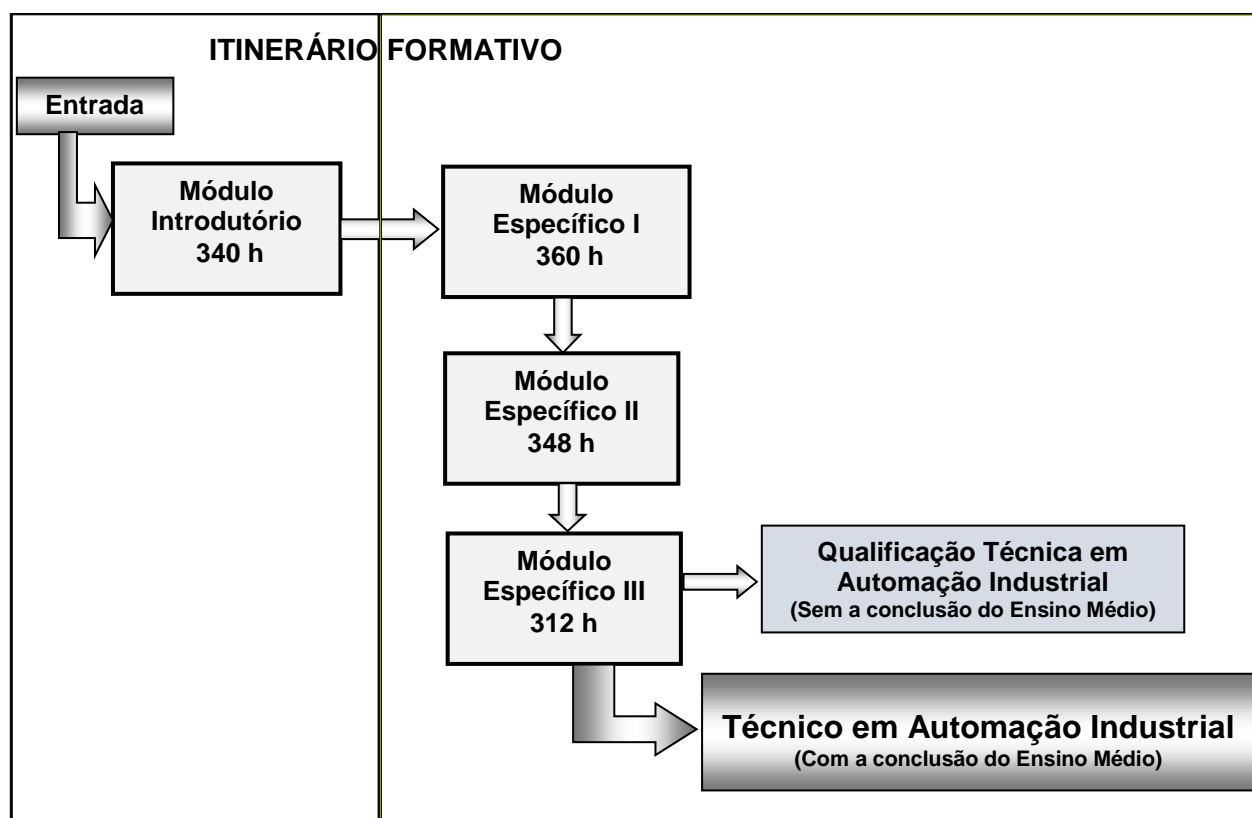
ITINERÁRIO FORMATIVO

Entrada

Módulo Introdutório 340 h

Módulo Específico I 360 h

Módulo Específico II 348 h

Módulo Específico III 312 h

Qualificação Técnica em Automação Industrial
(Sem a conclusão do Ensino Médio)

Técnico em Automação Industrial
(Com a conclusão do Ensino Médio)